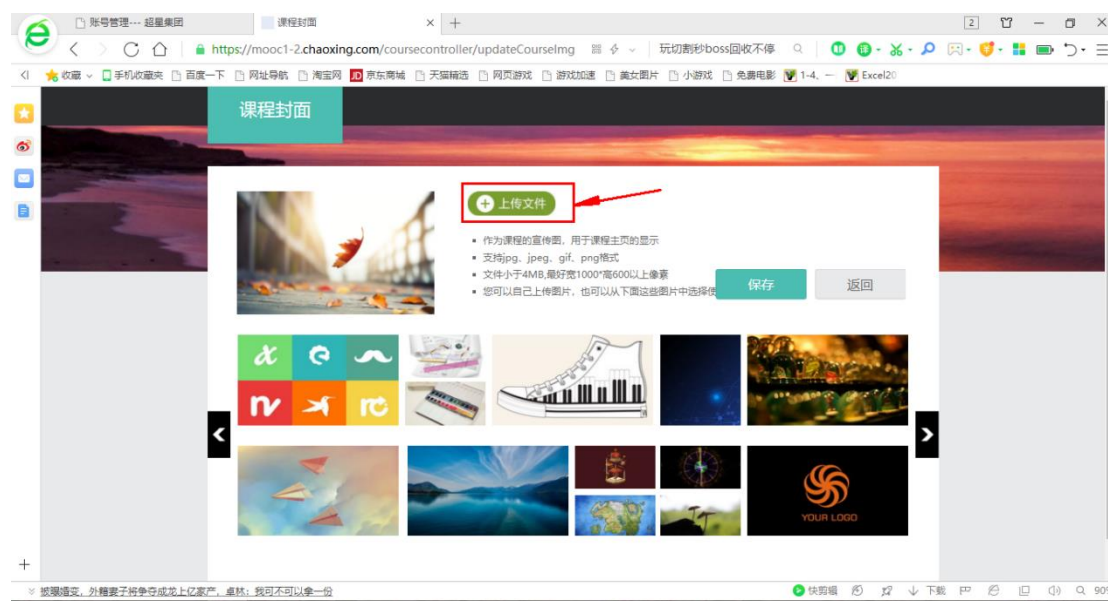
账号管理--- 超星集团

课程封面

2

https://mooc1-2.chaoxing.com/coursecontroller/updateCourseImg

玩切割秒boss回收不停

收藏 手机收藏夹 百度一下 网址导航 淘宝网 京东商城 天猫精选 网页游戏 游戏加速 美女图片 小游戏 免费电影 1-4、一 Excel20

课程封面

上传文件

• 作为课程的宣传图，用于课程主页的显示
• 支持jpg、jpeg、gif、png格式
• 文件小于4MB,最好宽1000*高600以上像素
• 您可以自己上传图片，也可以从下面这些图片中选择使

保存

返回

YOUR LOGO

披嘲婚变，外籍妻子将争夺成龙上亿家产，卓林：我可不可以拿一份

快剪辑 下载 90